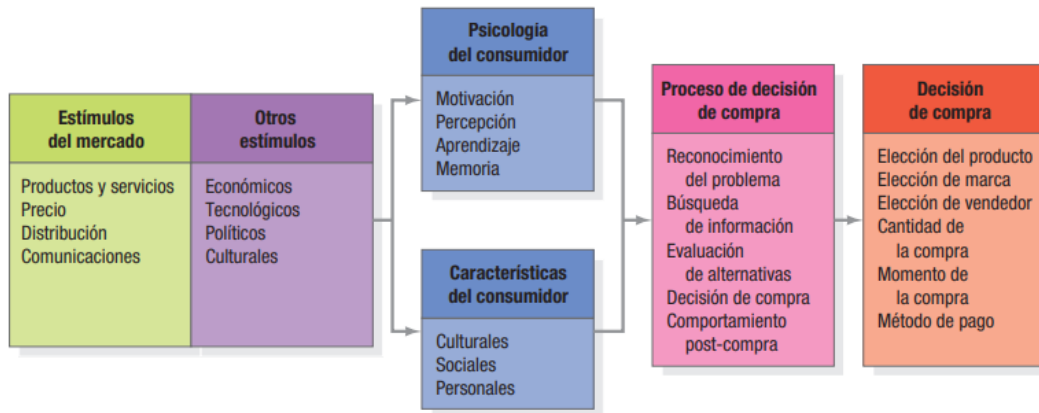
Estímulos del mercado

Productos y servicios
Precio
Distribución
Comunicaciones

Otros estímulos

Económicos
Tecnológicos
Políticos
Culturales

Psicologia del consumidor

Motivación
Percepción
Aprendizaje
Memoria

Características del consumidor

Culturales
Sociales
Personales

Proceso de decisión de compra

Reconocimiento del problema
Búsqueda de información
Evaluación de alternativas
Decisión de compra
Comportamiento post-compra

Decisión de compra

Elección del producto
Elección de marca
Elección de vendedor
Cantidad de la compra
Momento de la compra
Método de pago